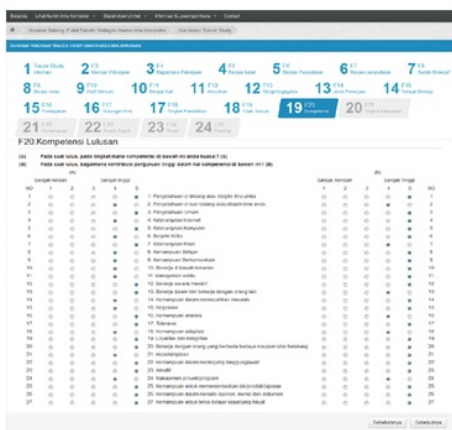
Beranda | Unit Kerja | Berkas | Berita | Informasi & Layanan Kerja | Kontak

Selamat Datang, Pusat Karier Tracer Study | Kuesioner Tracer Study

1 Tracer Study Informasi | 2 F2 Mencari Pekerjaan | 3 F3 Bagaimana Pekerjaan | 4 F4 Berapa lama | 5 F5 Berapa Perusahaan | 6 F6 Berapa perusahaan | 7 F7 Sudah Bekerja?
8 F8 Situasi Anda | 9 F9 Aktif Mencari | 10 F10 Berapa lulu | 11 F11 Penghasilan | 12 F12 Sumber biaya | 13 F13 Jenis Pekerjaan | 14 F14 Tingkat Bekerja
15 F15 Pendapatan | 16 F16 Hubungan ilmu | 17 F17 Tingkat Pendidikan | 18 F18 Posisi Sesuai | 19 F20 Kompetensi | 20 F21 Tingkat Kepuasan
21 F21 | 22 F22 | 23 F23 | 24 F24

F20.Kompetensi Lulusan

(A) Pada saat lulus, pada tingkat mana kompetensi di bawah ini anda kuasai? (A)
(B) Pada saat lulus, bagaimana kontribusi perguruan tinggi dalam hal kompetensi di bawah ini? (B)

| NO | (A) Sangat Rendah 1 | 2 | 3 | 4 | Sangat Tinggi 5 | | (B) Sangat Rendah 1 | 2 | 3 | 4 | Sangat Tinggi 5 | NO |
|---|---|---|---|---|---|---|---|---|---|---|---|---|
| 1 | | | | | | 1. Pengetahuan di bidang atau disiplin ilmu anda | | | | | | 1 |
| 2 | | | | | | 2. Pengetahuan di luar bidang atau disiplin ilmu anda | | | | | | 2 |
| 3 | | | | | | 3. Pengetahuan Umum | | | | | | 3 |
| 4 | | | | | | 4. Bahasa Inggris/Internet | | | | | | 4 |
| 5 | | | | | | 5. Ketrampilan Komputer | | | | | | 5 |
| 6 | | | | | | 6. Berpikir kritis | | | | | | 6 |
| 7 | | | | | | 7. Keterampilan Riset | | | | | | 7 |
| 8 | | | | | | 8. Kemampuan Belajar | | | | | | 8 |
| 9 | | | | | | 9. Kemampuan Berkomunikasi | | | | | | 9 |
| 10 | | | | | | 10. Bekerja di bawah tekanan | | | | | | 10 |
| 11 | | | | | | 11. Manajemen waktu | | | | | | 11 |
| 12 | | | | | | 12. Bekerja secara mandiri | | | | | | 12 |
| 13 | | | | | | 13. Bekerja dalam tim/ bekerja dengan orang lain | | | | | | 13 |
| 14 | | | | | | 14. Kemampuan dalam memecahkan masalah | | | | | | 14 |
| 15 | | | | | | 15. Negosiasi | | | | | | 15 |
| 16 | | | | | | 16. Kemampuan analisis | | | | | | 16 |
| 17 | | | | | | 17. Toleransi | | | | | | 17 |
| 18 | | | | | | 18. Kemampuan adaptasi | | | | | | 18 |
| 19 | | | | | | 19. Loyalitas dan integritas | | | | | | 19 |
| 20 | | | | | | 20. Bekerja dengan orang yang berbeda budaya maupun latar belakang | | | | | | 20 |
| 21 | | | | | | 21. Kepemimpinan | | | | | | 21 |
| 22 | | | | | | 22. Kemampuan dalam memegang tanggungjawab | | | | | | 22 |
| 23 | | | | | | 23. Inisiatif | | | | | | 23 |
| 24 | | | | | | 24. Manajemen proyek/program | | | | | | 24 |
| 25 | | | | | | 25. Kemampuan untuk memresentasikan ide/produk/laporan | | | | | | 25 |
| 26 | | | | | | 26. Kemampuan dalam menulis laporan, memo dan dokumen | | | | | | 26 |
| 27 | | | | | | 27. Kemampuan untuk terus belajar sepanjang hayat | | | | | | 27 |

Sebelumnya | Selanjutnya